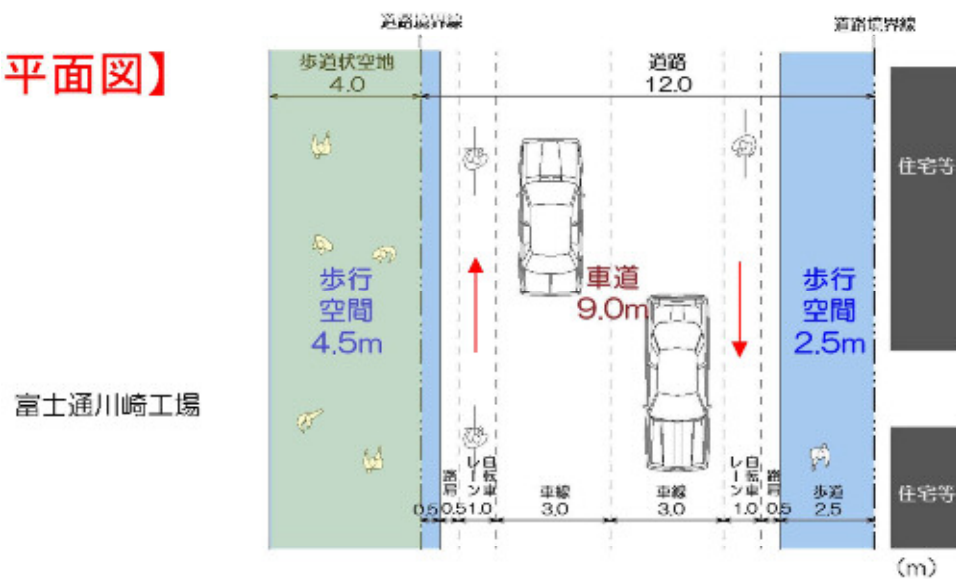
平面図】

道路境界線

道路境界線

歩道状空地
4.0

道路
12.0

住宅等

歩行
空間
4.5m

車道
9.0m

歩行
空間
2.5m

富士通川崎工場

路肩
自転車レーン
車線
車線
自転車レーン
路肩
歩道

0.5 0.5 1.0 3.0 3.0 1.0 0.5 2.5

住宅等

（m）